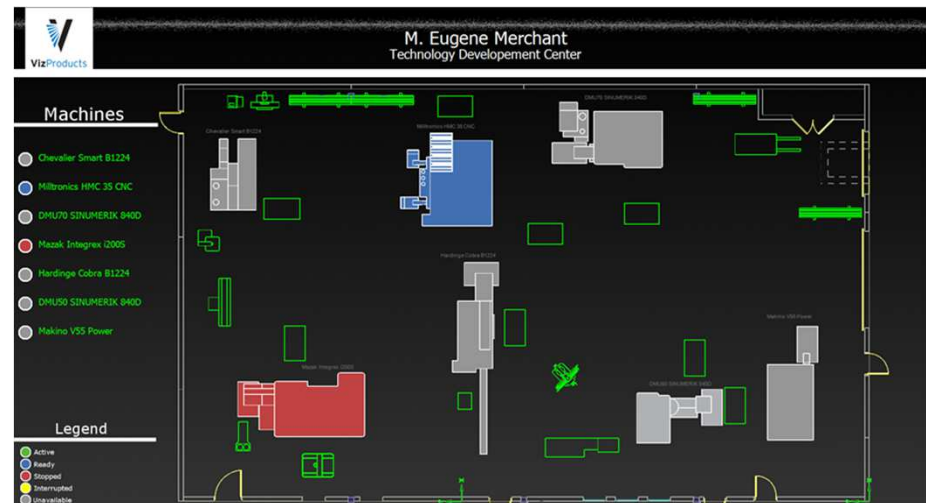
VizProducts

M. Eugene Merchant
Technology Developement Center

Machines

Chevalier Smart B1224
Milltronics HMC 35 CNC
DMU70 SINUMERIK 840D
Mazak Integrex i200S
Hardinge Cobra B1224
DMU50 SINUMERIK 840D
Makino V55 Power

Legend

Active
Ready
Stopped
Interrupted
Unavailable

Chevalier Smart B1224
Milltronics HMC 35 CNC
DMU70 SINUMERIK 840D
Hardinge Cobra B1224
Makino V55 Power
Mazak Integrex i200S
DMU50 SINUMERIK 840D